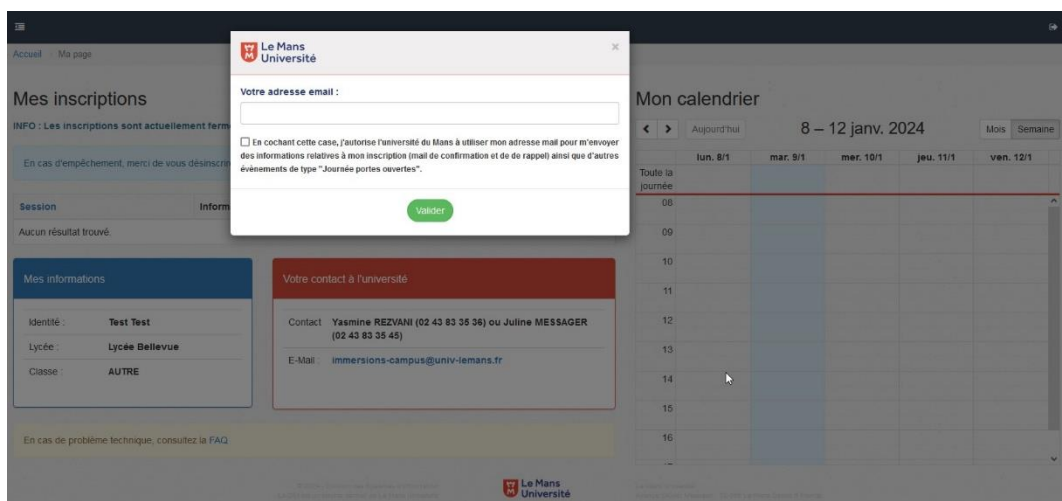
Accueil / Ma page

Mes inscriptions

INFO : Les inscriptions sont actuellement ferm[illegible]

En cas d'empêchement, merci de vous désinscri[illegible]

| Session | Inform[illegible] |
|---|---|
| Aucun résultat trouvé. | |

Mes informations

Identité : Test Test
Lycée : Lycée Bellevue
Classe : AUTRE

Votre contact à l'université

Contact Yasmine REZVANI (02 43 83 35 36) ou Juline MESSAGER (02 43 83 35 45)
E-Mail : immersions-campus@univ-lemans.fr

En cas de problème technique, consultez la FAQ

Le Mans Université

Mon calendrier

< > Aujourd'hui

8 – 12 janv. 2024

Mois Semaine

| | lun. 8/1 | mar. 9/1 | mer. 10/1 | jeu. 11/1 | ven. 12/1 |
|---|---|---|---|---|---|
| Toute la journée | | | | | |
| 08 | | | | | |
| 09 | | | | | |
| 10 | | | | | |
| 11 | | | | | |
| 12 | | | | | |
| 13 | | | | | |
| 14 | | | | | |
| 15 | | | | | |
| 16 | | | | | |

Le Mans Université

×

Votre adresse email :

En cochant cette case, j'autorise l'université du Mans à utiliser mon adresse mail pour m'envoyer des informations relatives à mon inscription (mail de confirmation et de de rappel) ainsi que d'autres évènements de type "Journée portes ouvertes".

Valider